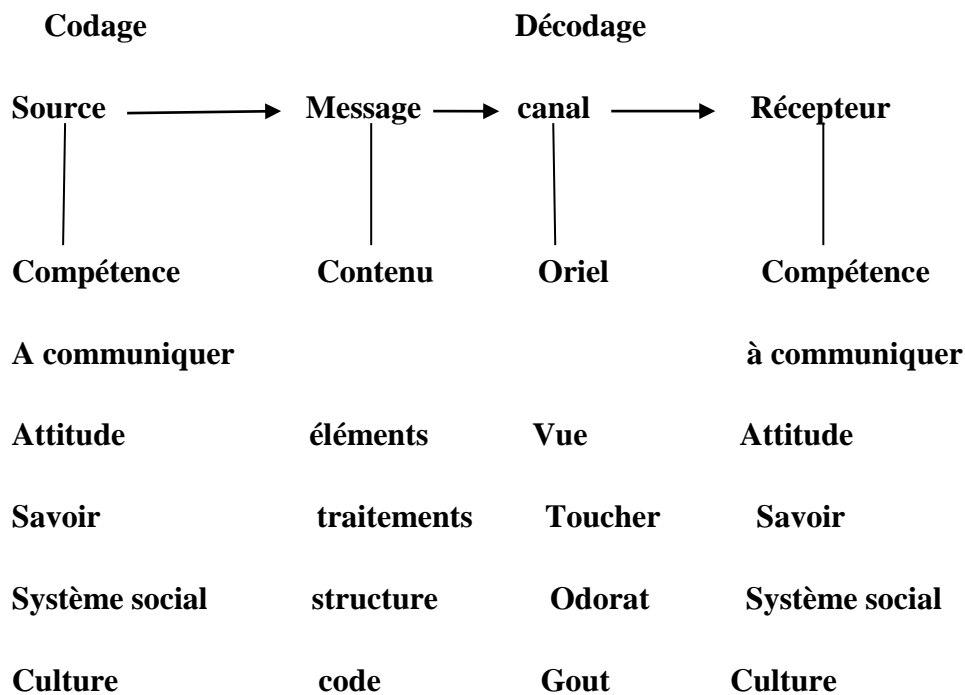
Codage Décodage

Source → Message → canal → Récepteur

Compétence Contenu Oriel Compétence

A communiquer à communiquer

Attitude éléments Vue Attitude

Savoir traitements Toucher Savoir

Système social structure Odorat Système social

Culture code Gout Culture